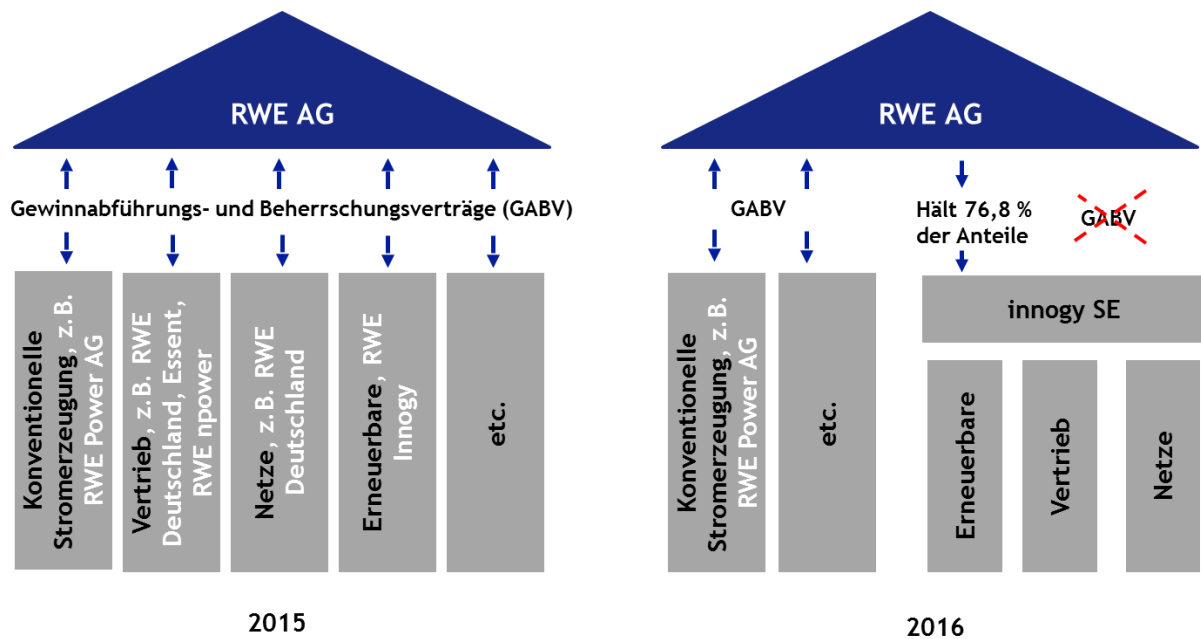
RWE AG

Gewinnabführungs- und Beherrschungsverträge (GABV)

Konventionelle Stromerzeugung, z.B. RWE Power AG

Vertrieb, z.B. RWE Deutschland, Essent, RWE npower

Netze, z.B. RWE Deutschland

Erneuerbare, RWE Innogy

etc.

2015

RWE AG

GABV

Hält 76,8 % der Anteile

GABV

Konventionelle Stromerzeugung, z.B. RWE Power AG

etc.

innogy SE

Erneuerbare

Vertrieb

Netze

2016